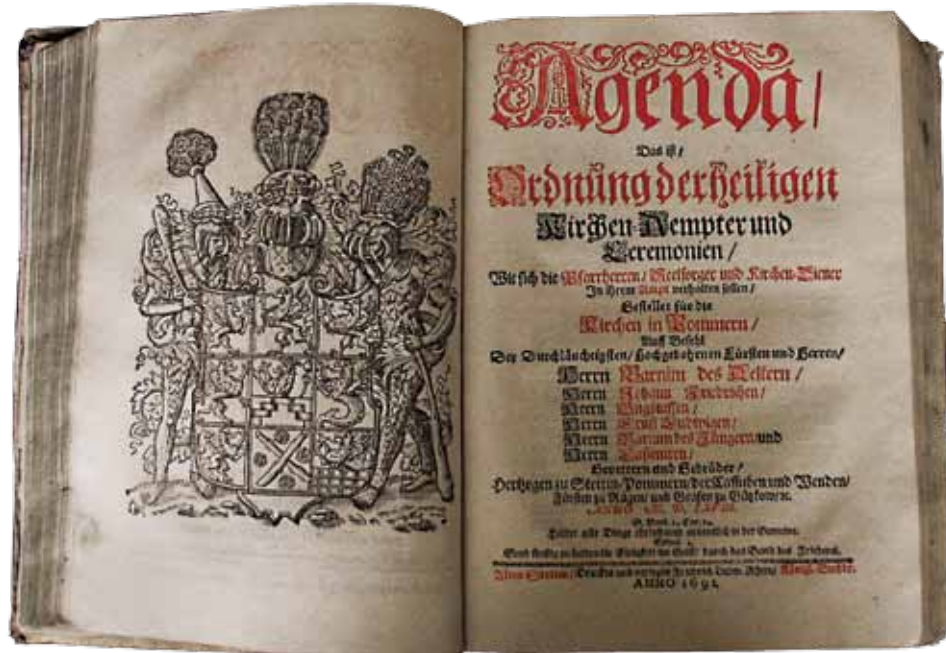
Agenda/

Das ist/

Ordnung der heiligen

Kirchen-Aempter und Ceremonien/

Wie sich die Pfarrherren/ Seelsorger und Kirchen-Diener In ihrem Ampt verhalten sollen/

Gestellet für die

Kirchen in Pommern/

Auff Befehl

Der Durchläuchtigsten/ Hochgebohrnen Fürsten und Herren/

Herrn Barnimi des Aeltern/

Herrn Johann Friederichen/

Herrn Bugslaffen/

Herrn Ernst Ludwigen/

Herrn Barnim des Jüngern/ und

Herrn Casimiren/

Gevettern und Gebrüder/

Hertzogen zu Stettin/ Pommern/ der Cassuben und Wenden/ Fürsten zu Rügen/ und Grafen zu Gützkow/ etc.

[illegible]

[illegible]

Lasset alle Dinge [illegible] ordentlich in der Gemeine.

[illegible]

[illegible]

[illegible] Stettin/ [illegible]

ANNO 1691.